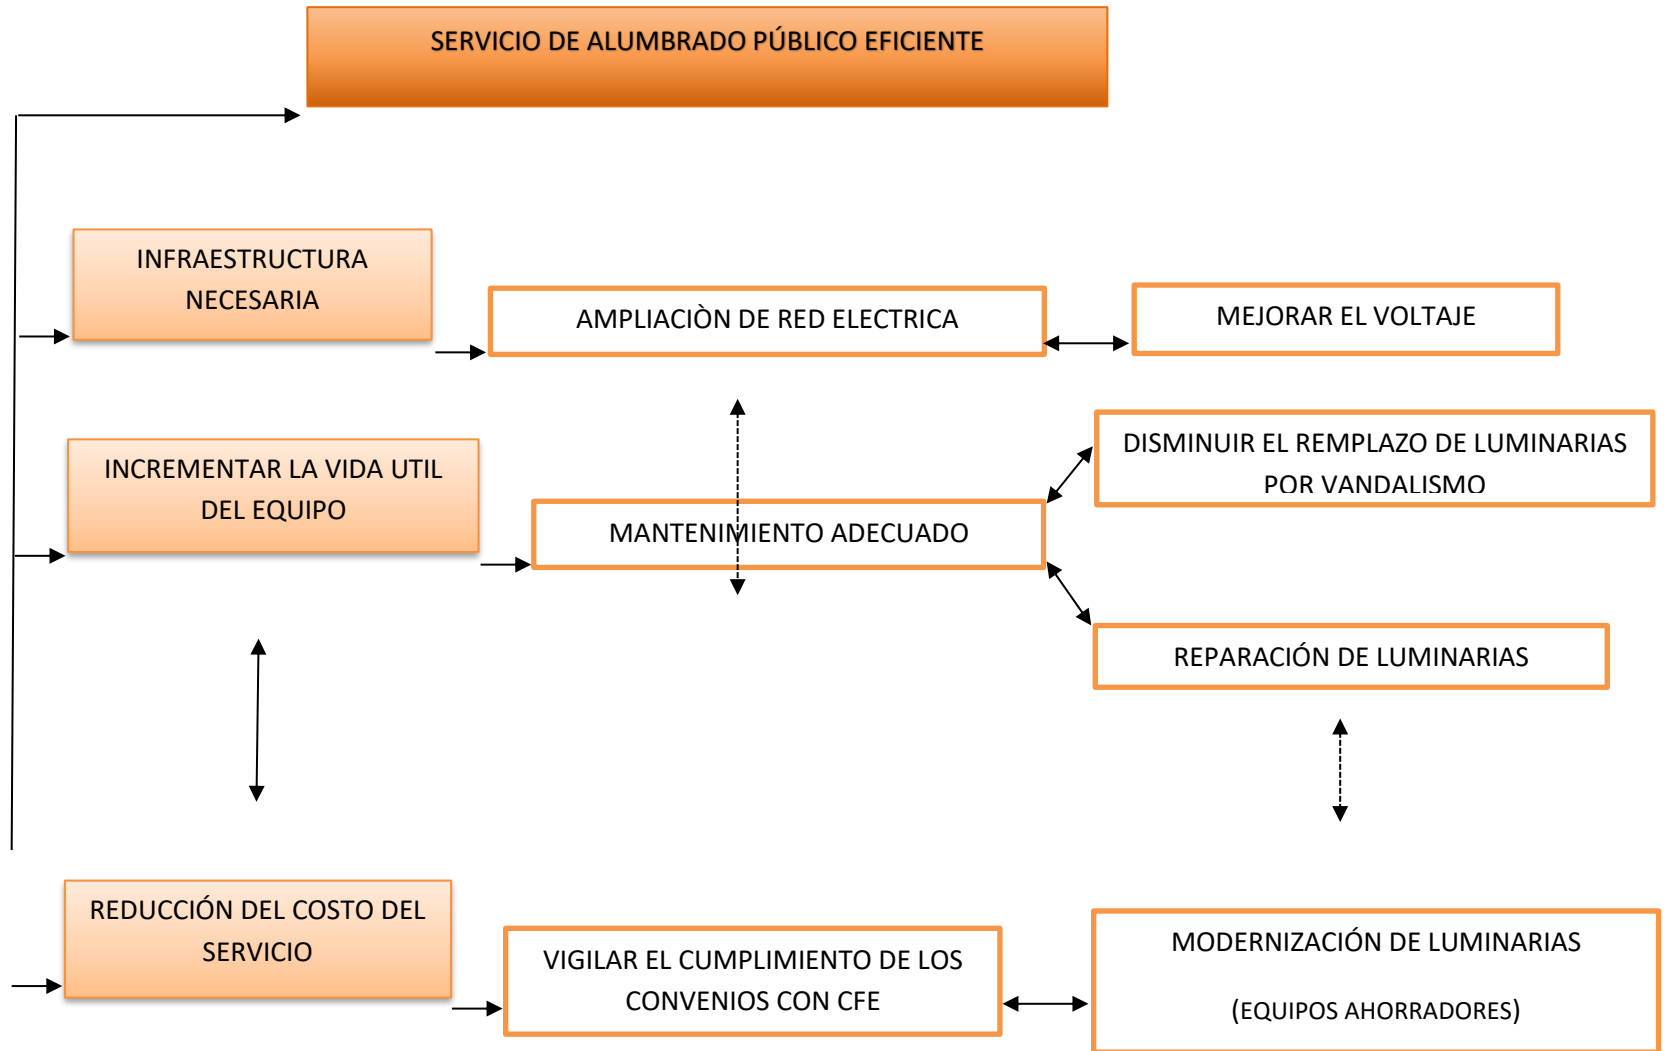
SERVICIO DE ALUMBRADO PÚBLICO EFICIENTE

INFRAESTRUCTURA NECESARIA

AMPLIACIÒN DE RED ELECTRICA

MEJORAR EL VOLTAJE

INCREMENTAR LA VIDA UTIL DEL EQUIPO

DISMINUIR EL REMPLAZO DE LUMINARIAS POR VANDALISMO

MANTENIMIENTO ADECUADO

REPARACIÓN DE LUMINARIAS

REDUCCIÓN DEL COSTO DEL SERVICIO

VIGILAR EL CUMPLIMIENTO DE LOS CONVENIOS CON CFE

MODERNIZACIÓN DE LUMINARIAS

(EQUIPOS AHORRADORES)